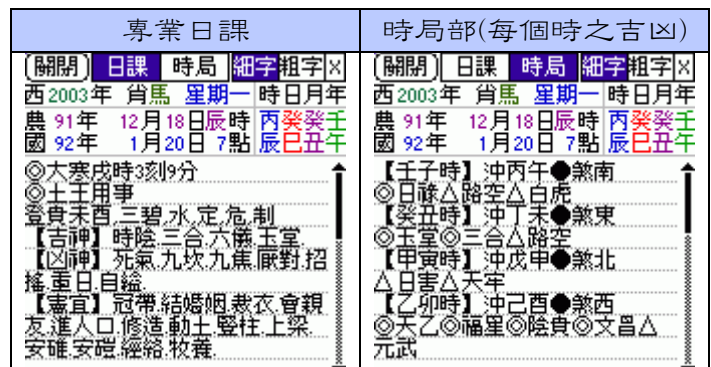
專業日課

(關閉) 日課 時局 細字 粗字 ×

西2003年 肖馬 星期一 時日月年

農 91年 12月18日辰時 丙癸癸壬

國 92年 1月20日 7點 辰巳丑午

◎大寒戌時3刻9分

◎土王用事

登貴未酉.三碧.水.定.危.制.

【吉神】時陰.三合.六儀.玉堂.

【凶神】死氣.九坎.九焦.厭對.招搖.重日.自縊.

【宜忌】冠帶.結婚姻.裁衣.會親友.進人口.修造.動土.竪柱.上梁.安碓.安磑.經絡.牧養.

時局部(每個時之吉凶)

(關閉) 日課 時局 細字 粗字 ×

西2003年 肖馬 星期一 時日月年

農 91年 12月18日辰時 丙癸癸壬

國 92年 1月20日 7點 辰巳丑午

【壬子時】沖丙午●煞南

◎日祿△路空△白虎

【癸丑時】沖丁未●煞東

◎玉堂◎三合△路空

【甲寅時】沖戊申●煞北

△日害△天牢

【乙卯時】沖己酉●煞西

◎天乙◎福星◎陰貴◎文昌△元武